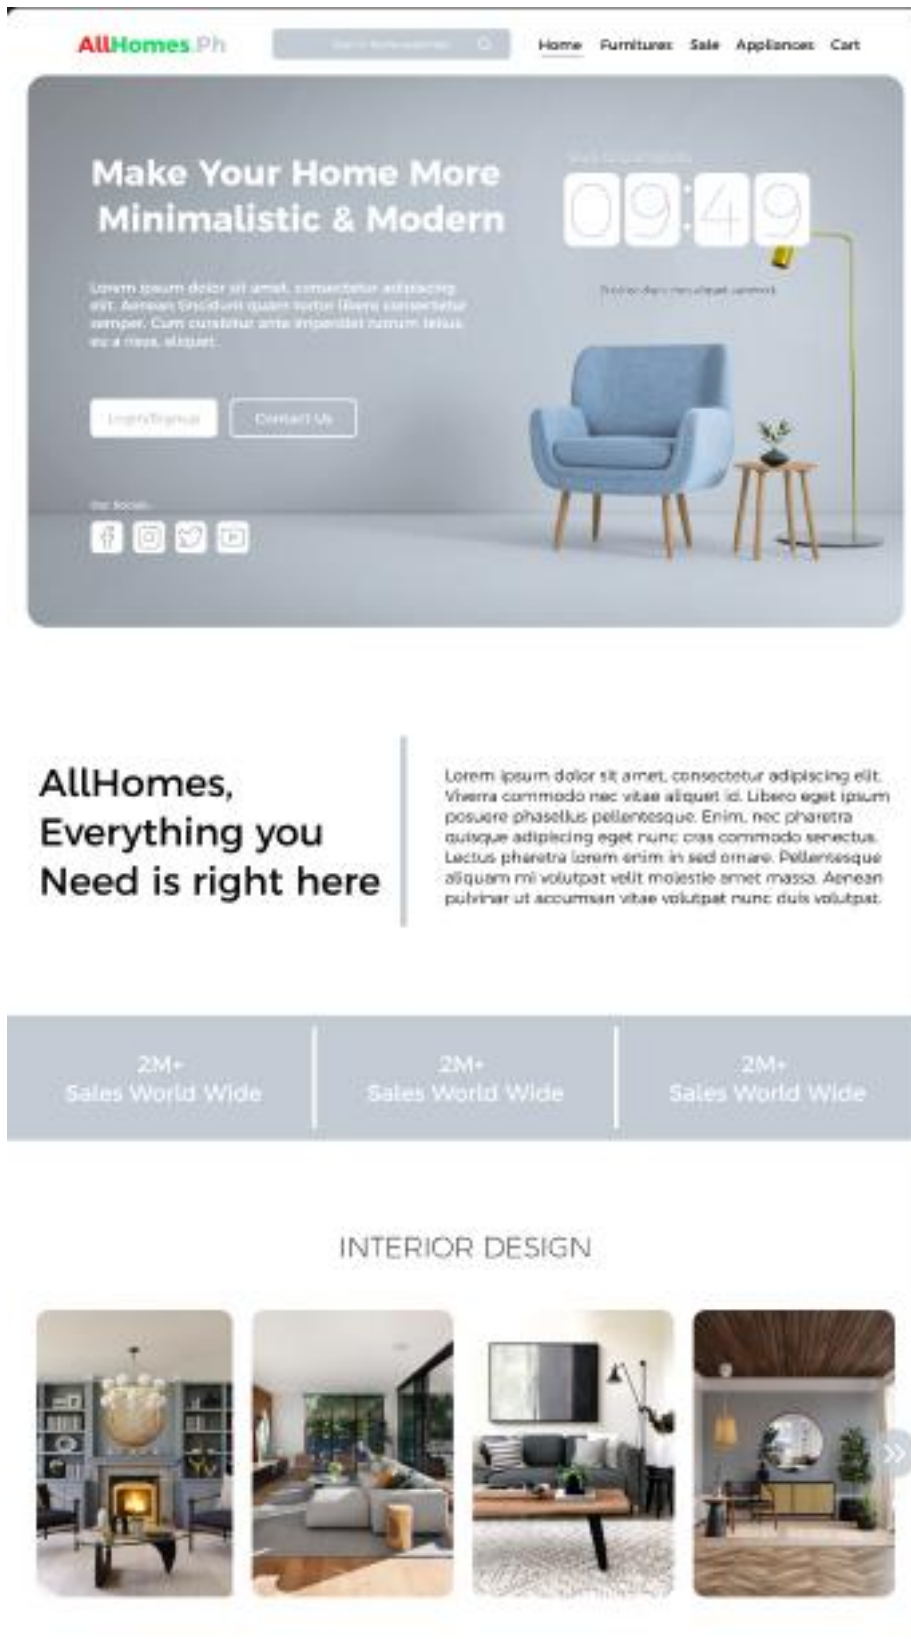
AllHomes.Ph

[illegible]

Home Furnitures Sale Appliances Cart

Make Your Home More Minimalistic & Modern

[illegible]

09:49

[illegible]

Lorem ipsum dolor sit amet, consectetur adipiscing elit. Aenean tincidunt quam tortor libero consectetur semper. Cum curabitur ante imperdiet rutrum tellus eu a risus, aliquet.

Login/Signup Contact Us

Our Socials

AllHomes, Everything you Need is right here

Lorem ipsum dolor sit amet, consectetur adipiscing elit. Viverra commodo nec vitae aliquet id. Libero eget ipsum posuere phasellus pellentesque. Enim, nec pharetra quisque adipiscing eget nunc cras commodo senectus. Lectus pharetra lorem enim in sed ornare. Pellentesque aliquam mi volutpat velit molestie amet massa. Aenean pulvinar ut accumsan vitae volutpat nunc duis volutpat.

2M+ Sales World Wide

2M+ Sales World Wide

2M+ Sales World Wide

INTERIOR DESIGN